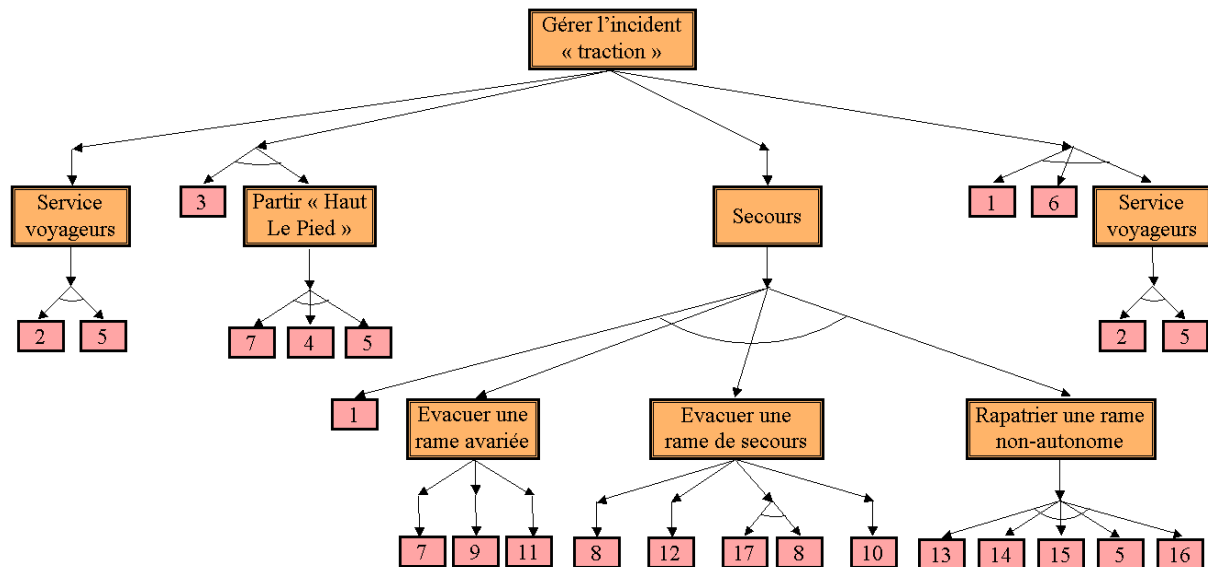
Gérer l'incident « traction »

Service voyageurs

2 5

3

Partir « Haut Le Pied »

7 4 5

Secours

1

Evacuer une rame avariée

7 9 11

Evacuer une rame de secours

8 12 17 8 10

Rapatrier une rame non-autonome

13 14 15 5 16

1 6

Service voyageurs

2 5